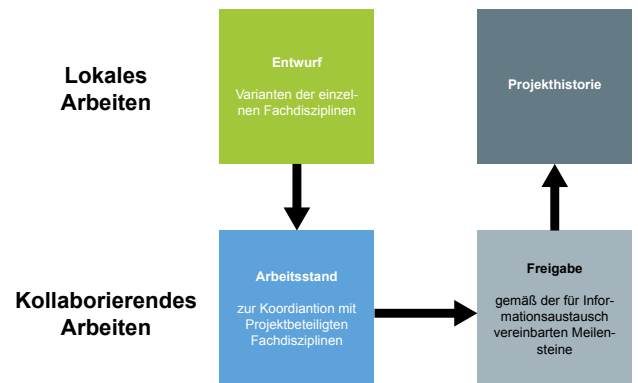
Lokales Arbeiten

Entwurf

Varianten der einzelnen Fachdisziplinen

Projekthistorie

Kollaborierendes Arbeiten

Arbeitsstand

zur Koordiantion mit Projektbeteiligten Fachdisziplinen

Freigabe

gemäß der für Informationsaustausch vereinbarten Meilensteine